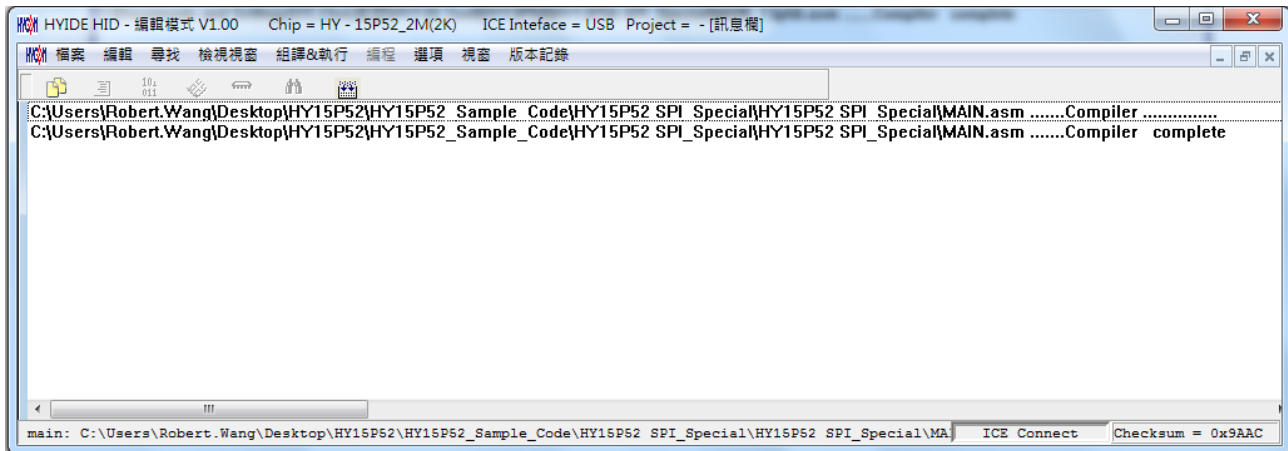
HYIDE HID - 編輯模式 V1.00 Chip = HY - 15P52_2M(2K) ICE Inteface = USB Project = - [訊息欄]

檔案 編輯 尋找 檢視視窗 組譯&執行 編程 選項 視窗 版本記錄

C:\Users\Robert.Wang\Desktop\HY15P52\HY15P52_Sample_Code\HY15P52 SPI_Special\HY15P52 SPI_Special\MAIN.asm .......Compiler ...............
C:\Users\Robert.Wang\Desktop\HY15P52\HY15P52_Sample_Code\HY15P52 SPI_Special\HY15P52 SPI_Special\MAIN.asm .......Compiler complete

main: C:\Users\Robert.Wang\Desktop\HY15P52\HY15P52_Sample_Code\HY15P52 SPI_Special\HY15P52 SPI_Special\MA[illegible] ICE Connect Checksum = 0x9AAC